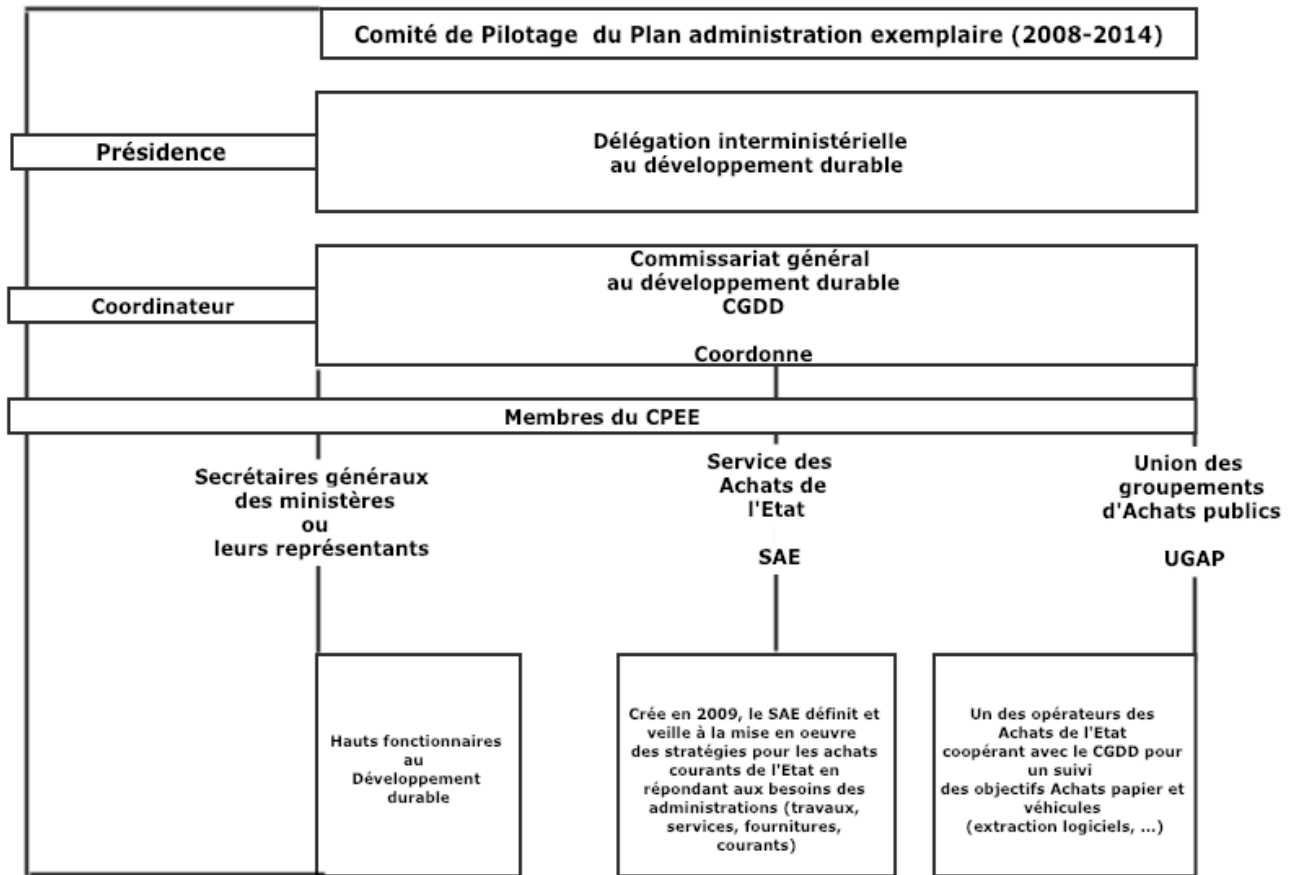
Comité de Pilotage du Plan administration exemplaire (2008-2014)

Présidence

Délégation interministérielle au développement durable

Coordinateur

Commissariat général au développement durable CGDD

Coordonne

Membres du CPEE

Secrétaires généraux des ministères ou leurs représentants

Service des Achats de l'Etat

SAE

Union des groupements d'Achats publics

UGAP

Hauts fonctionnaires au Développement durable

Crée en 2009, le SAE définit et veille à la mise en oeuvre des stratégies pour les achats courants de l'Etat en répondant aux besoins des administrations (travaux, services, fournitures, courants)

Un des opérateurs des Achats de l'Etat coopérant avec le CGDD pour un suivi des objectifs Achats papier et véhicules (extraction logiciels, ...)